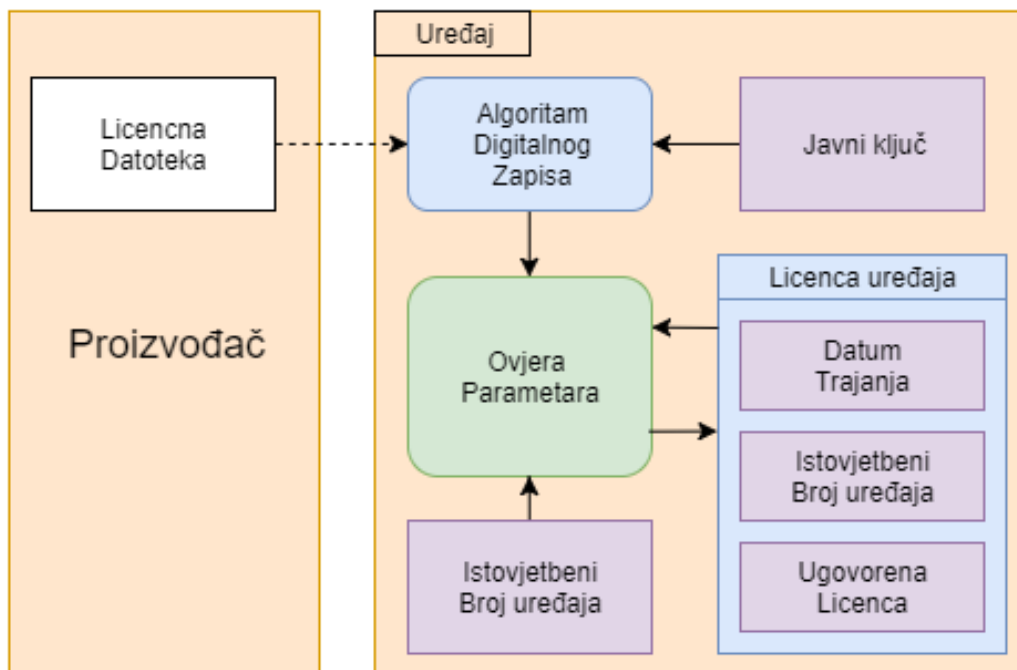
Licencna Datoteka

Proizvođač

Uređaj

Algoritam Digitalnog Zapisa

Javni ključ

Ovjera Parametara

Licenca uređaja

Datum Trajanja

Istovjetbeni Broj uređaja

Ugovorena Licenca

Istovjetbeni Broj uređaja